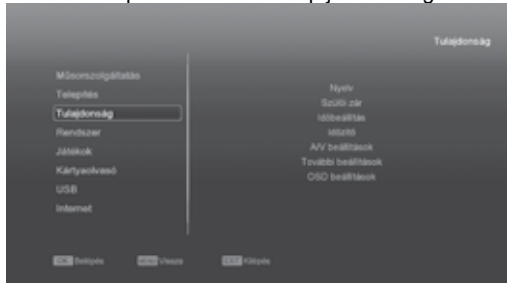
Tulajdonság

Műsorszolgáltatás
Telepítés
Tulajdonság
Rendszer
Játékok
Kártyaolvasó
USB
Internet

Nyelv
Szülői zár
Időbeállítás
Időzítő
A/V beállítások
További beállítások
OSD beállítások

OK Belépés
MENU Vissza
EXIT Kilépés